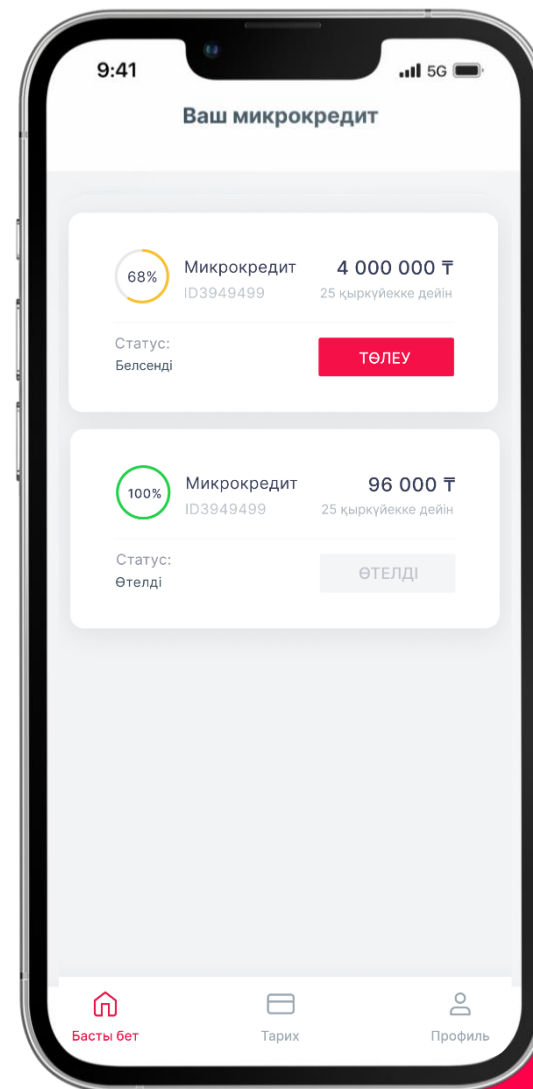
9:41

5G

Ваш микрокредит

68%

Микрокредит

ID3949499

4 000 000 ₸

25 қыркүйекке дейін

Статус:

Белсенді

ТӨЛЕУ

100%

Микрокредит

ID3949499

96 000 ₸

25 қыркүйекке дейін

Статус:

Өтелді

ӨТЕЛДІ

Басты бет

Тарих

Профиль